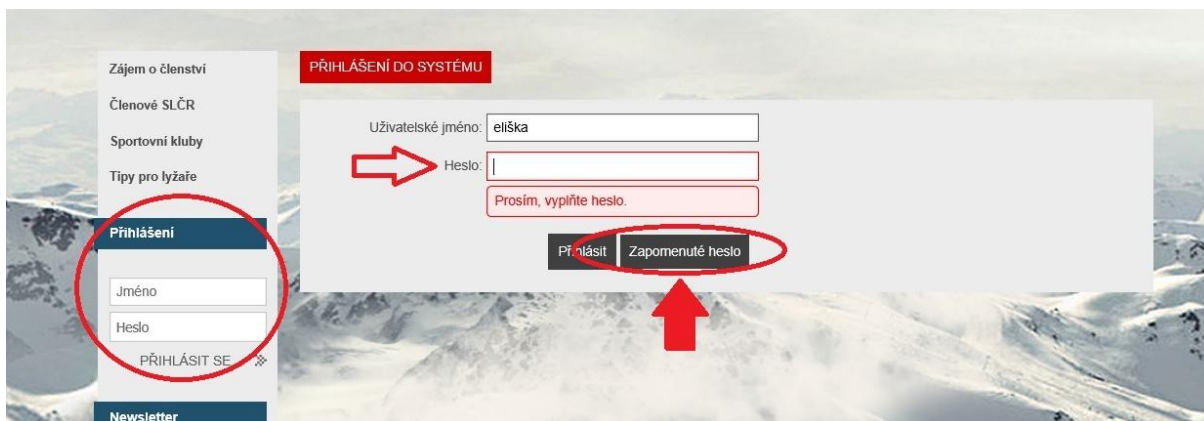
Zájem o členství

Členové SLČR

Sportovní kluby

Tipy pro lyžaře

Přihlášení

Jméno

Heslo

PŘIHLÁSIT SE

Newsletter

PŘIHLÁŠENÍ DO SYSTÉMU

Uživatelské jméno: eliška

Heslo:

Prosím, vyplňte heslo.

Přihlásit

Zapomenuté heslo